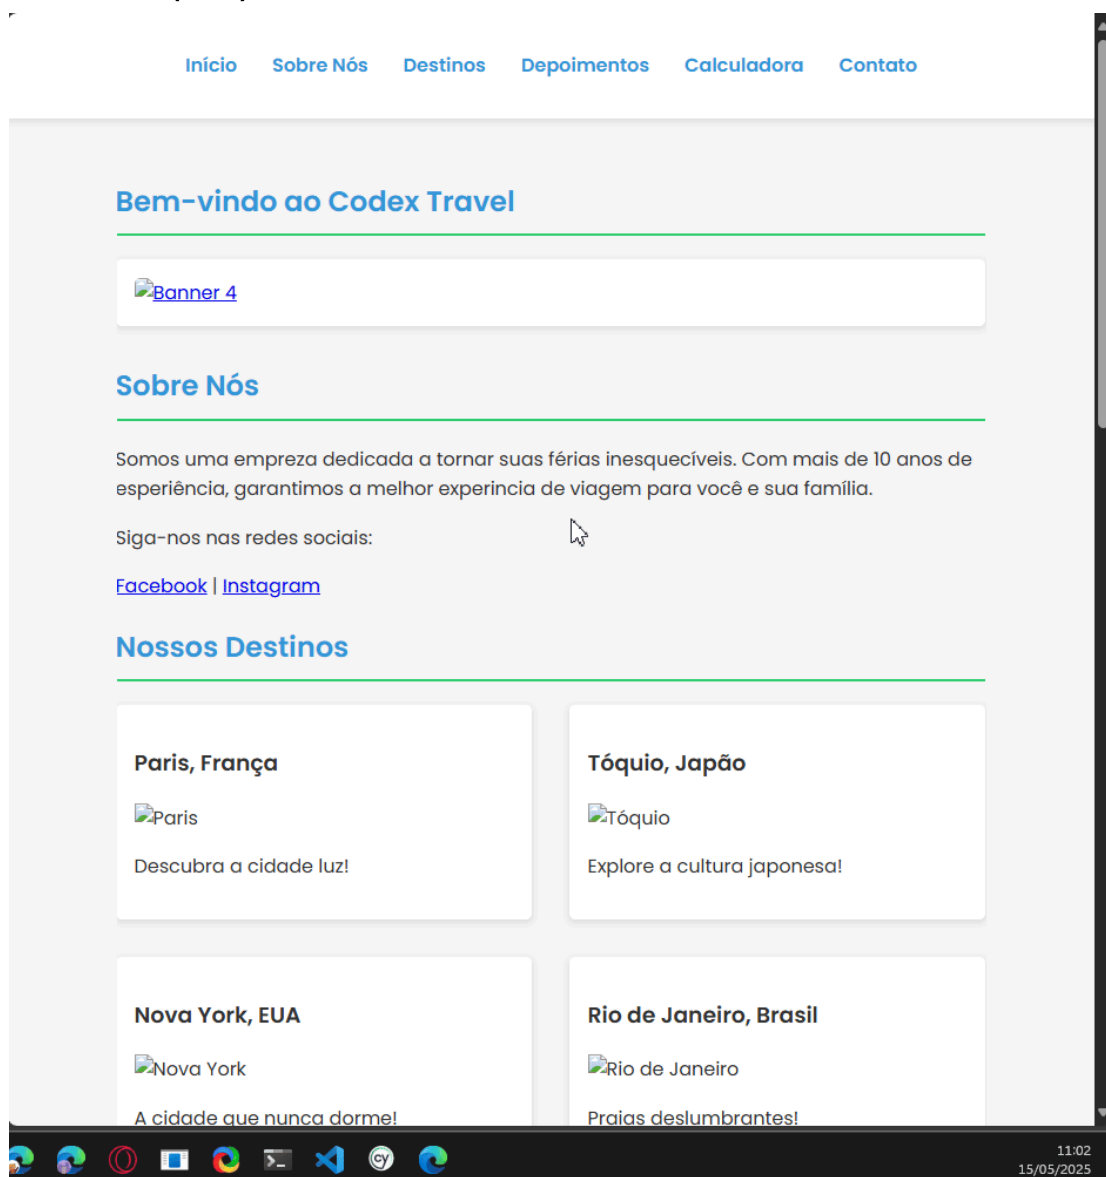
Início Sobre Nós Destinos Depoimentos Calculadora Contato

Bem-vindo ao Codex Travel

Banner 4

Sobre Nós

Somos uma empreza dedicada a tornar suas férias inesquecíveis. Com mais de 10 anos de esperiência, garantimos a melhor experincia de viagem para você e sua família.

Siga-nos nas redes sociais:

Facebook | Instagram

Nossos Destinos

Paris, França

Paris

Descubra a cidade luz!

Tóquio, Japão

Tóquio

Explore a cultura japonesa!

Nova York, EUA

Nova York

A cidade que nunca dorme!

Rio de Janeiro, Brasil

Rio de Janeiro

Praias deslumbrantes!

11:02
15/05/2025